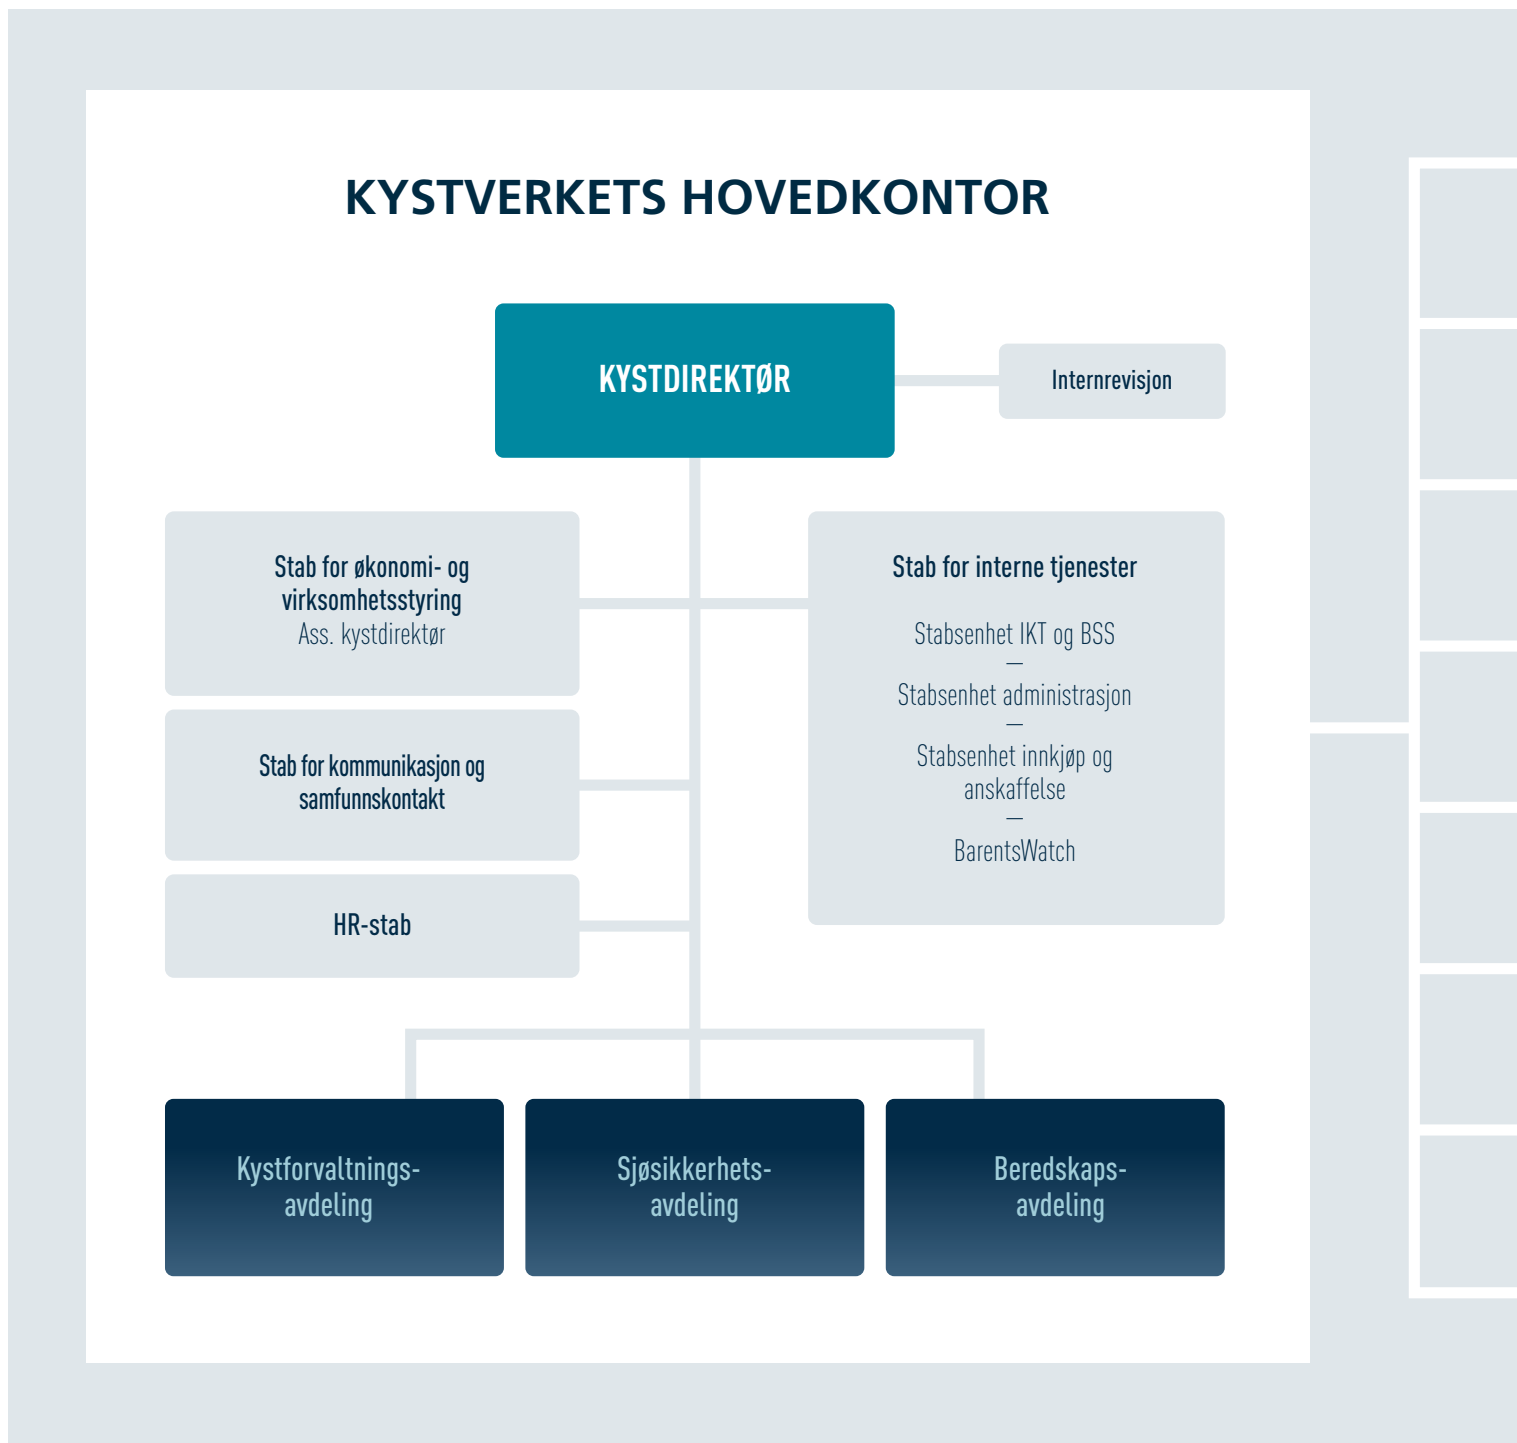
KYSTVERKETS HOVEDKONTOR

KYSTDIREKTØR

Internrevisjon

Stab for økonomi- og virksomhetsstyring
Ass. kystdirektør

Stab for kommunikasjon og samfunnskontakt

HR-stab

Stab for interne tjenester

Stabsenhet IKT og BSS
—
Stabsenhet administrasjon
—
Stabsenhet innkjøp og anskaffelse
—
BarentsWatch

Kystforvaltningsavdeling

Sjøsikkerhetsavdeling

Beredskapsavdeling